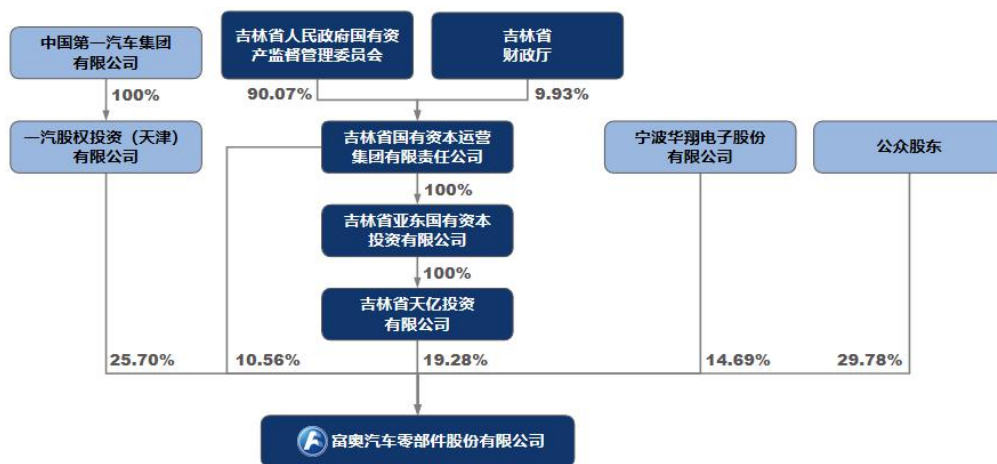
中国第一汽车集团有限公司

吉林省人民政府国有资产监督管理委员会

吉林省财政厅

100%

90.07%

9.93%

一汽股权投资（天津）有限公司

吉林省国有资本运营集团有限责任公司

宁波华翔电子股份有限公司

公众股东

100%

吉林省亚东国有资本投资有限公司

100%

吉林省天亿投资有限公司

25.70%

10.56%

19.28%

14.69%

29.78%

富奥汽车零部件股份有限公司